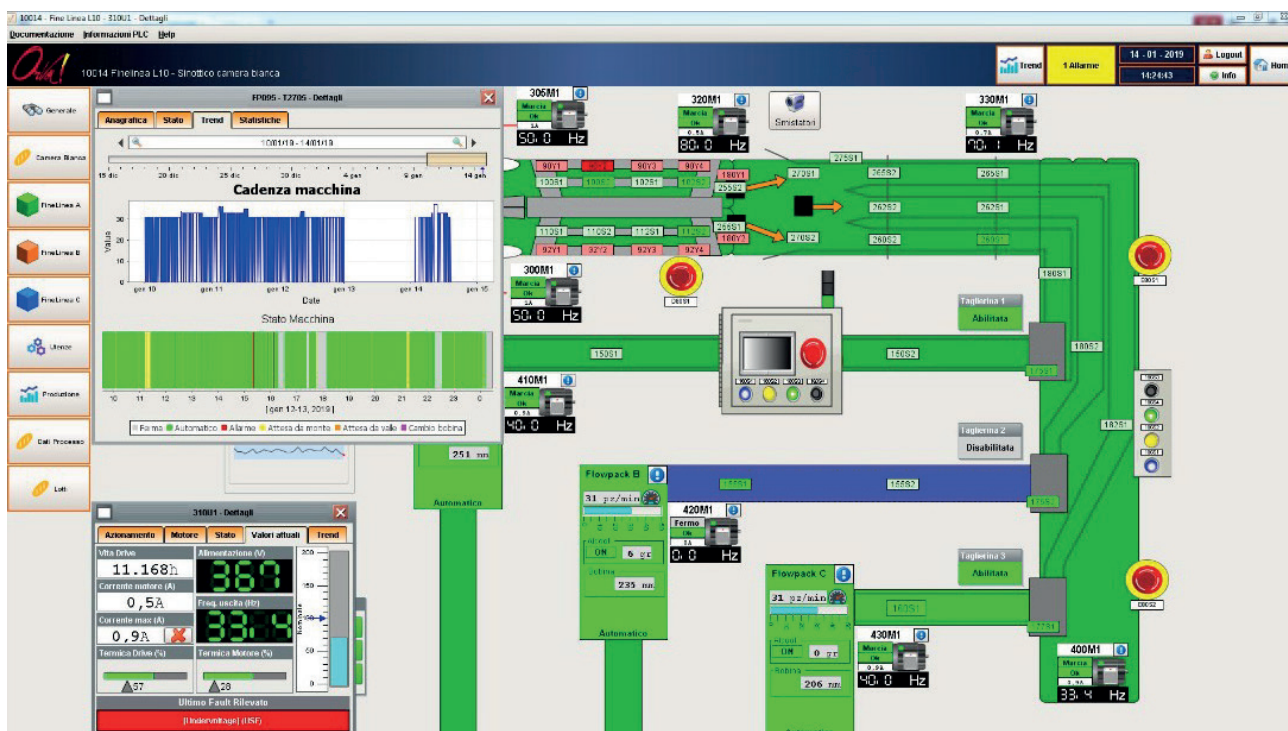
10014 - Fine Linea L10 - 310U1 - Dettagli

Documentazione Informazioni PLC Help

10014 FineLinea L10 - Sinottico camera bianca

Trend 1 Allarme 14 - 01 - 2019 14:24:43 Logout Info Home

Generale
Camera Bianca
FineLinea A
FineLinea B
FineLinea C
Utenze
Produzione
Dati Processo
Lotti

FP095 - T2785 - Dettagli

Anagrafica Stato Trend Statistiche

10/01/19 - 14/01/19

15 dic 20 dic 25 dic 30 dic 4 gen 9 gen 14 gen

Cadenza macchina

Value

gen 10 gen 11 gen 12 gen 13 gen 14 gen 15

Date

Stato Macchina

10 11 12 13 14 15 16 17 18 19 20 21 22 23 0

[gen 12-13, 2019]

Ferma Automatico Allarme Attesa da monte Attesa da valle Cambio bobina

310U1 - Dettagli

Azionamento Motore Stato Valori attuali Trend

Vita Drive 11.168h
Alimentazione (V) 367
Corrente motore (A) 0,5A
Corrente max (A) 0,9A
Freq. uscita (Hz) 33.4
Termica Drive (%) 57
Termica Motore (%) 28
Ultimo Fault Rilevato
[Undervoltage] (USF)

306M1 Marcia Ok 5A 50.0 Hz
320M1 Marcia Ok 0.5A 80.0 Hz
Smistatori
330M1 Marcia Ok 0.7A 70.1 Hz
300M1 Marcia Ok 5A 50.0 Hz
410M1 Marcia Ok 0.1A 40.0 Hz
420M1 Fermo Ok 0A 0.0 Hz
430M1 Marcia Ok 0.9A 40.0 Hz
400M1 Marcia Ok 0.9A 33.4 Hz

90Y1 90Y2 90Y3 90Y4 10S1 10S2 10S3 10S4 180Y1 25S2 27S01 27S91 26S82 26S81 26S2 26S1 26S02 11S1 11S2 11S3 11S4 92Y1 92Y2 92Y3 92Y4 26S81 180Y2 27S92 15S1 15S2 18S1 18S2 18S3 16S1 16S2 17S1 17S2

Taglierina 1 Abilitata
Taglierina 2 Disabilitata
Taglierina 3 Abilitata

Flowpack B 31 pz/min ON 6 pz 235 mm Automatico
Flowpack C 31 pz/min ON 0 pz 206 mm
251 mm Automatico